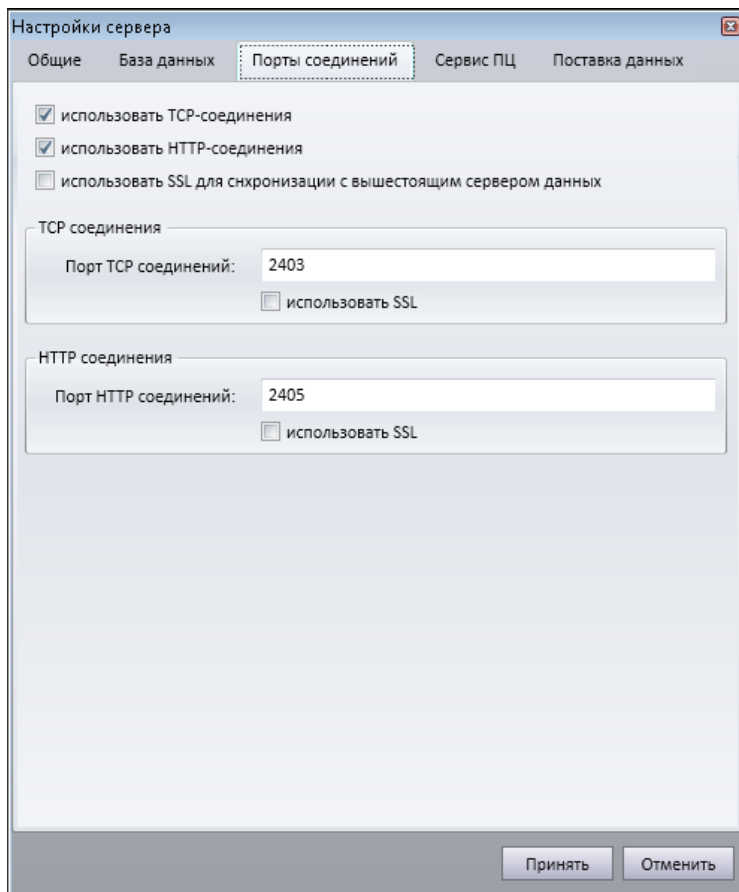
Настройки сервера

Общие | База данных | Порты соединений | Сервис ПЦ | Поставка данных

☑ использовать TCP-соединения

☑ использовать HTTP-соединения

☐ использовать SSL для снхронизации с вышестоящим сервером данных

TCP соединения

Порт TCP соединений: 2403

☐ использовать SSL

HTTP соединения

Порт HTTP соединений: 2405

☐ использовать SSL

Принять | Отменить